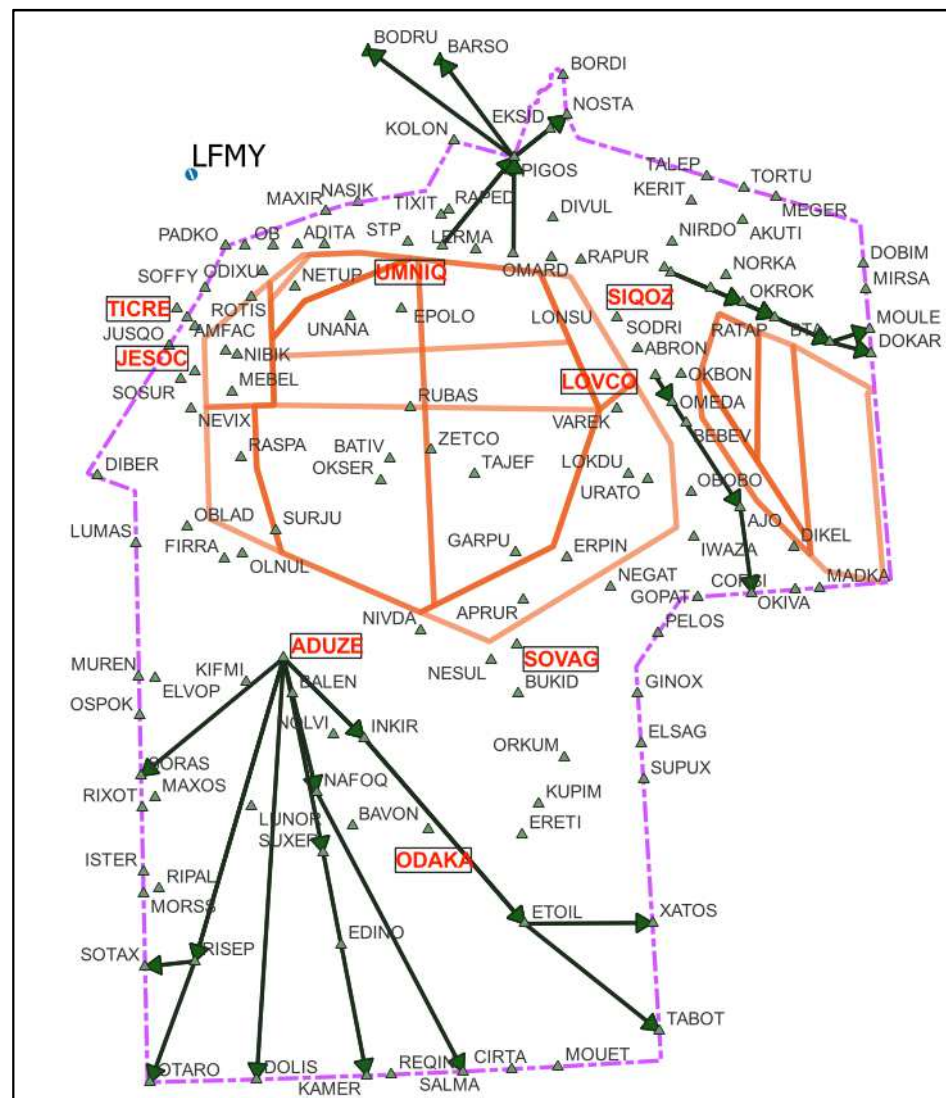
BODRU
BARSO
BORDI
NOSTA
EKSID
KOLON
PIGOS
LFMY
TALEP
TORTU
KERIT
MEGER
MAXIR
NASIK
TIXIT
RAPED
DIVUL
NIRDO
AKUTI
PADKO
OB
ADITA
STP
LERMA
DOBIM
MIRSA
OMARD
RAPUR
NORKA
SOFFY
ODIXU
NETUP
UMNIQ
OKROK
TICRE
SIQOZ
MOULE
ROTIS
LONSU
RATAP
BTA
DOKAR
JUSQO
AMFAC
UNANA
EPOLO
SODRI
JESOC
NIBIK
ABRON
MEBEL
LOVCO
OKBON
SOSUR
RUBAS
OMEDA
NEVIX
VAREK
BEBEV
BATIV
ZETCO
RASPA
TAJEF
LOKDU
DIBER
OKSER
URATO
OBOBO
OBLAD
SURJU
AJO
LUMAS
DIKEL
FIRRA
GARPU
ERPIN
IWAZA
OLNUL
NEGAT
CORBI
MADKA
GOPAT
OKIVA
NIVDA
APRUR
PELOS
ADUZE
MUREN
KIFMI
NESUL
SOVAG
ELVOP
BALEN
BUKID
GINOX
OSPOK
NOLVI
INKIR
ORKUM
ELSAG
DORAS
SUPUX
MAXOS
NAFOQ
RIXOT
KUPIM
LUNOR
BAVON
ERETI
SUXER
ISTER
ODAKA
RIPAL
MORSS
ETOIL
XATOS
EDINO
SOTAX
RISEP
TABOT
MOUET
OTARO
DOLIS
REQIN
CIRTA
KAMER
SALMA